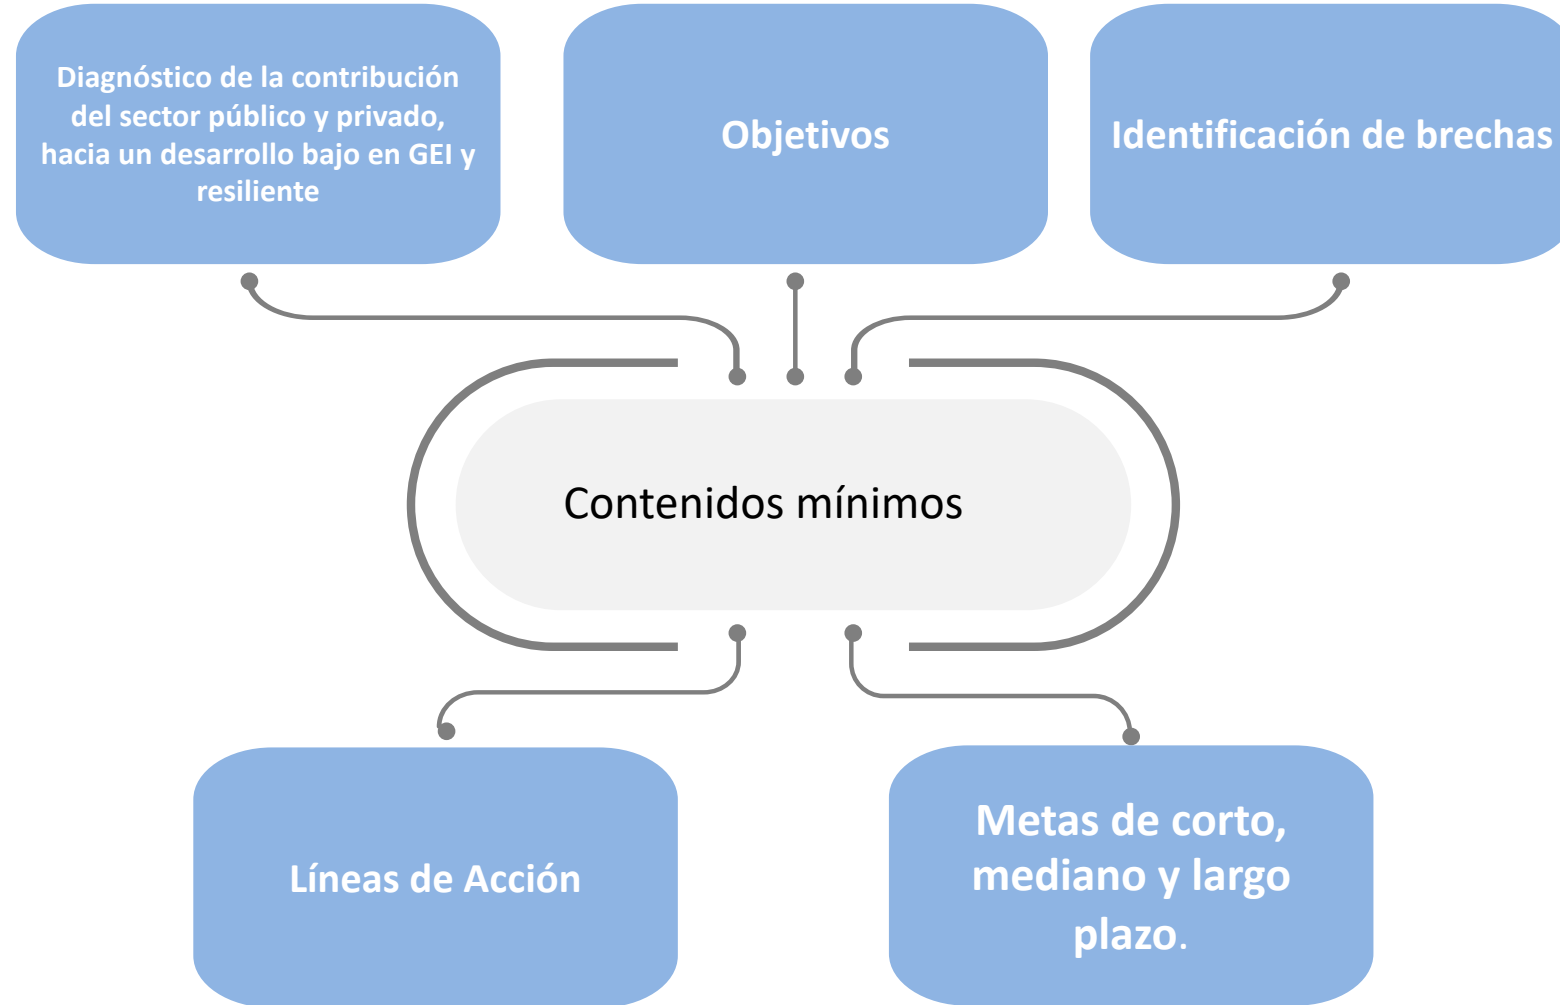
Diagnóstico de la contribución del sector público y privado, hacia un desarrollo bajo en GEI y resiliente

Objetivos

Identificación de brechas

Contenidos mínimos

Líneas de Acción

Metas de corto, mediano y largo plazo.